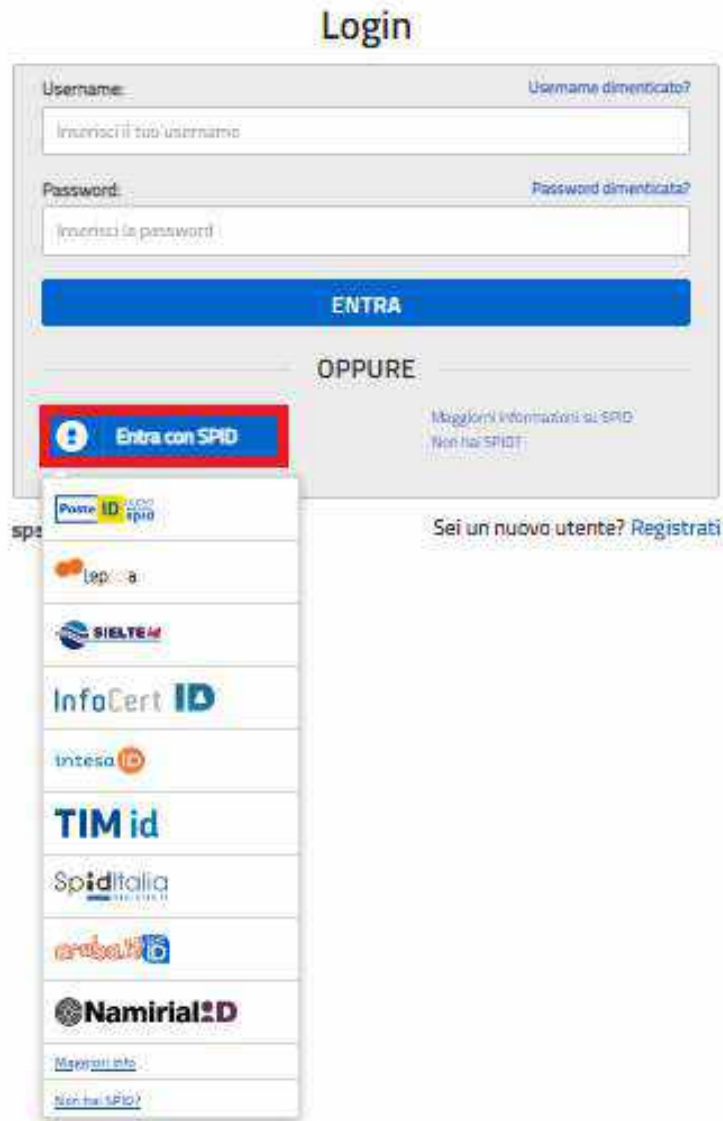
Login

Username:

Username dimenticato?

Inserisci il tuo username

Password:

Password dimenticata?

Inserisci la password

ENTRA

OPPURE

Entra con SPID

Maggiori informazioni su SPID

Non hai SPID?

sp

Sei un nuovo utente? Registrati

Poste ID spid

Lep a

SIELTE id

InfoCert ID

intesa ID

TIM id

SpidItalia

aruba.it ID

Namirial ID

Maggiori info

Non hai SPID?